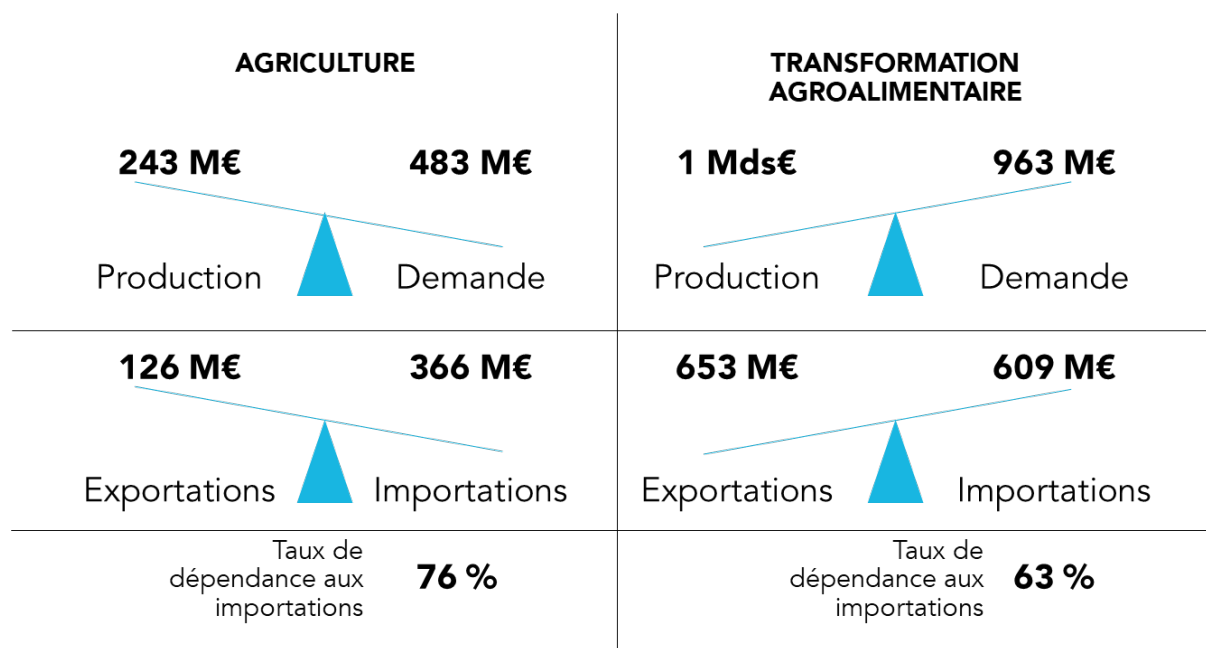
AGRICULTURE

243 M€

483 M€

Production

Demande

126 M€

366 M€

Exportations

Importations

Taux de dépendance aux importations

76 %

TRANSFORMATION AGROALIMENTAIRE

1 Mds€

963 M€

Production

Demande

653 M€

609 M€

Exportations

Importations

Taux de dépendance aux importations

63 %